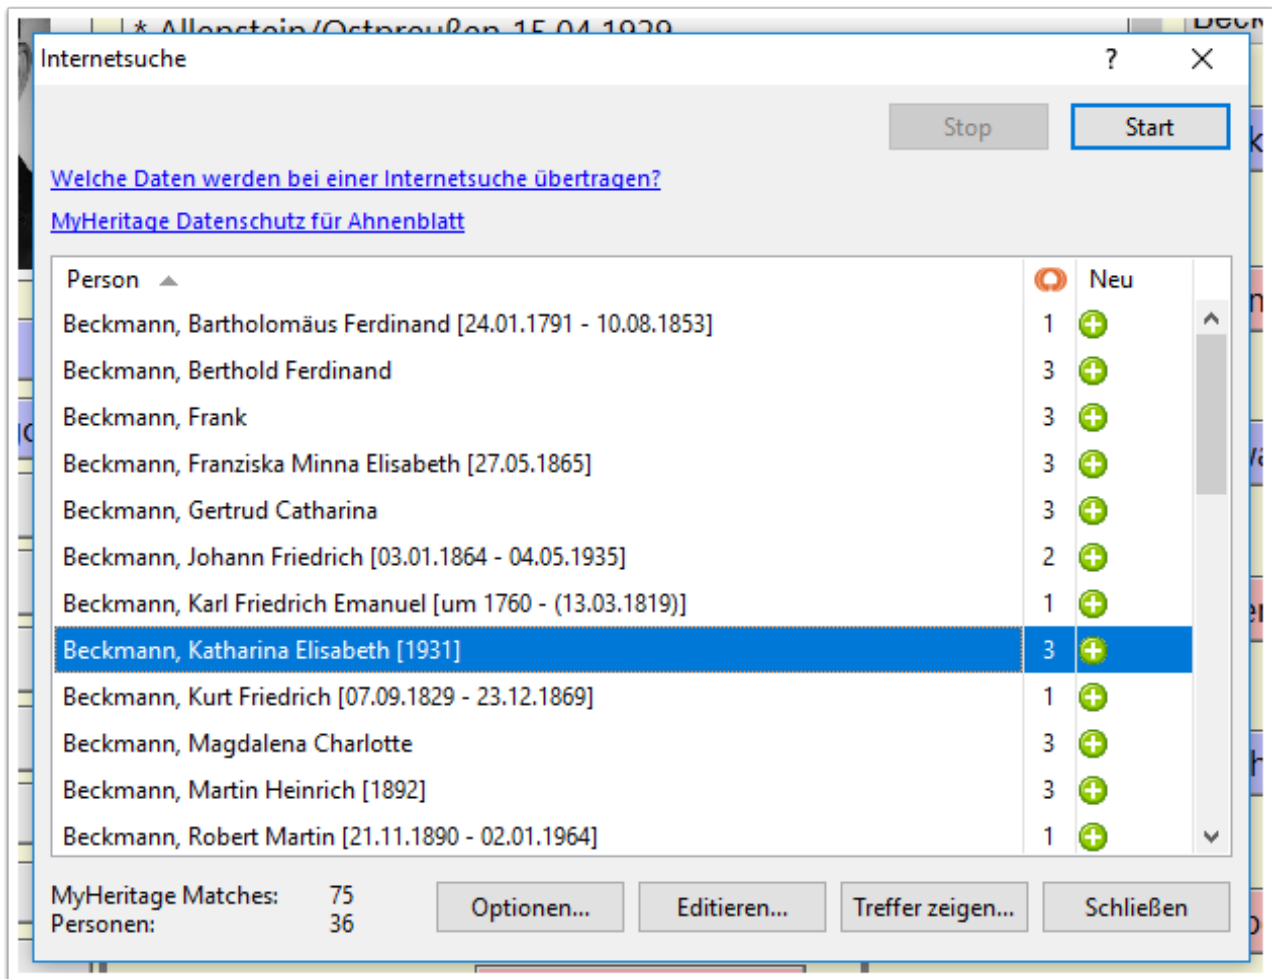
* Allenstein/Ostpreußen 15.04.1929

Internetsuche ? ×

Stop Start

Welche Daten werden bei einer Internetsuche übertragen?

MyHeritage Datenschutz für Ahnenblatt

| Person | | Neu |
|---|---|---|
| Beckmann, Bartholomäus Ferdinand [24.01.1791 - 10.08.1853] | 1 | |
| Beckmann, Berthold Ferdinand | 3 | |
| Beckmann, Frank | 3 | |
| Beckmann, Franziska Minna Elisabeth [27.05.1865] | 3 | |
| Beckmann, Gertrud Catharina | 3 | |
| Beckmann, Johann Friedrich [03.01.1864 - 04.05.1935] | 2 | |
| Beckmann, Karl Friedrich Emanuel [um 1760 - (13.03.1819)] | 1 | |
| Beckmann, Katharina Elisabeth [1931] | 3 | |
| Beckmann, Kurt Friedrich [07.09.1829 - 23.12.1869] | 1 | |
| Beckmann, Magdalena Charlotte | 3 | |
| Beckmann, Martin Heinrich [1892] | 3 | |
| Beckmann, Robert Martin [21.11.1890 - 02.01.1964] | 1 | |

MyHeritage Matches: 75
Personen: 36

Optionen... Editieren... Treffer zeigen... Schließen